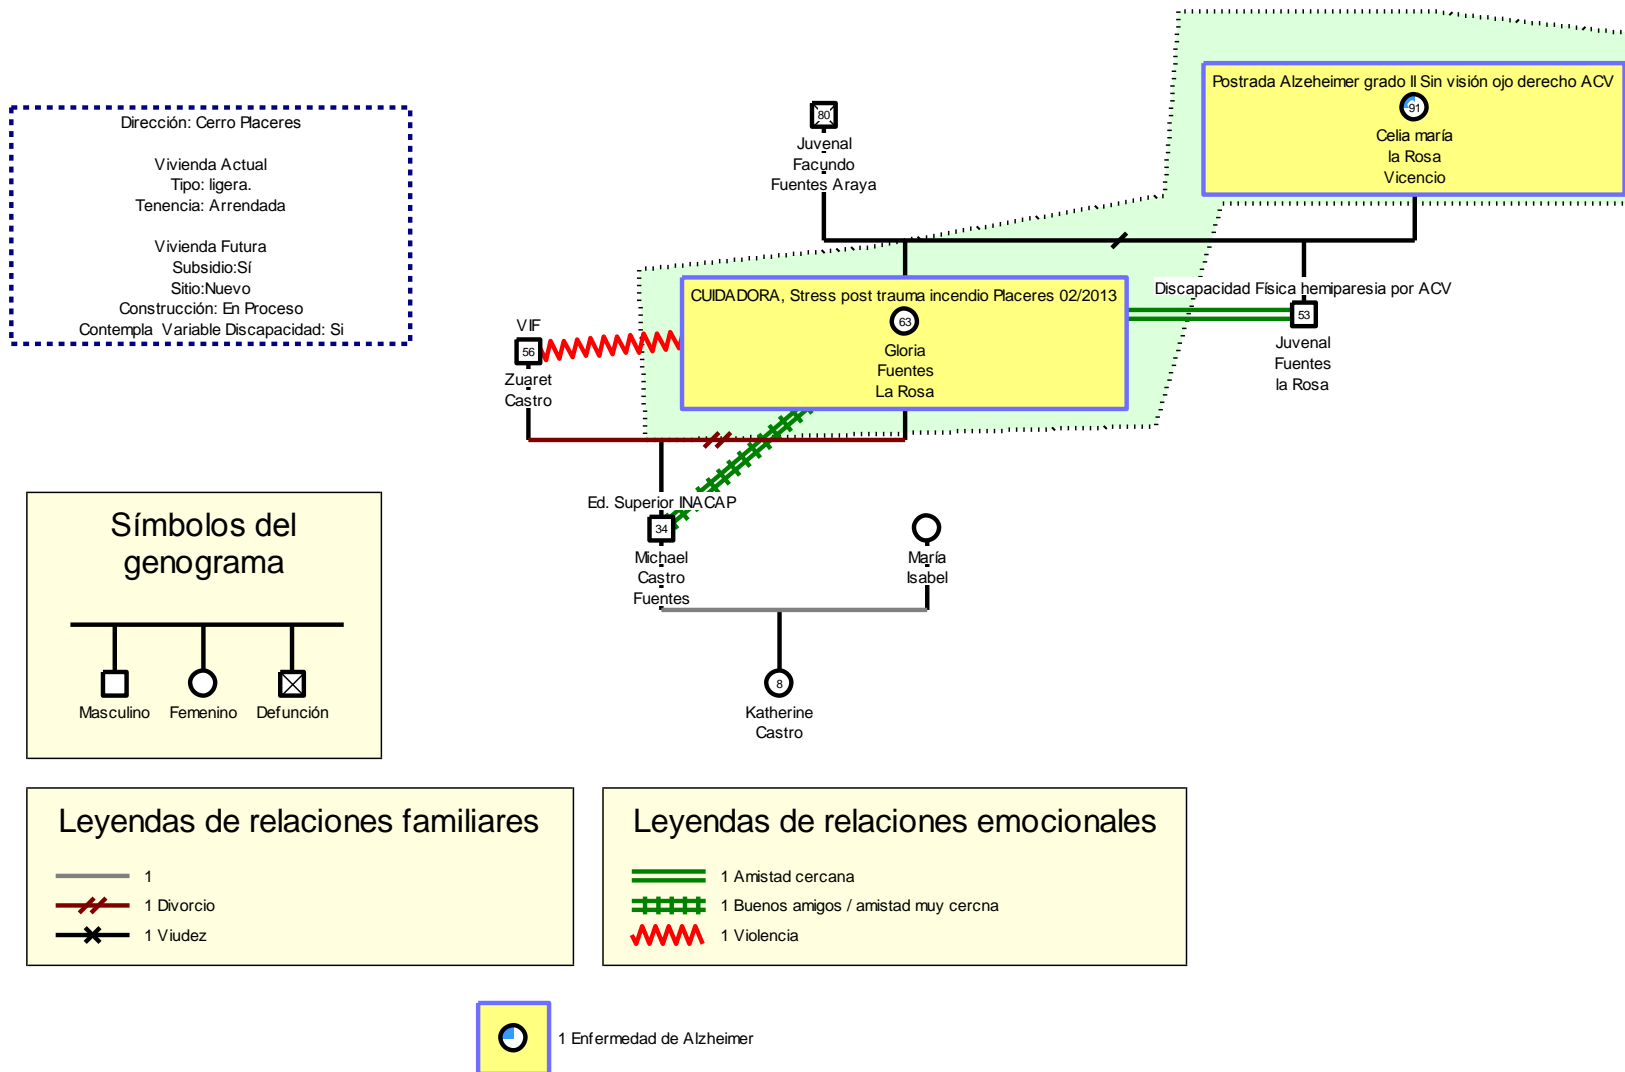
Dirección: Cerro Placeres

Vivienda Actual
Tipo: ligera.
Tenencia: Arrendada

Vivienda Futura
Subsidio:Sí
Sitio:Nuevo
Construcción: En Proceso
Contempla Variable Discapacidad: Si

80
Juvenal
Facundo
Fuentes Araya

Postrada Alzeheimer grado II Sin visión ojo derecho ACV
91
Celia maría
la Rosa
Vicencio

CUIDADORA, Stress post trauma incendio Placeres 02/2013
63
Gloria
Fuentes
La Rosa

Discapacidad Física hemiparesia por ACV
53
Juvenal
Fuentes
la Rosa

VIF
56
Zuaret
Castro

Ed. Superior INACAP
34
Michael
Castro
Fuentes

María
Isabel

8
Katherine
Castro

Símbolos del genograma

Masculino Femenino Defunción

Leyendas de relaciones familiares

1
1 Divorcio
1 Viudez

Leyendas de relaciones emocionales

1 Amistad cercana
1 Buenos amigos / amistad muy cercna
1 Violencia

1 Enfermedad de Alzheimer